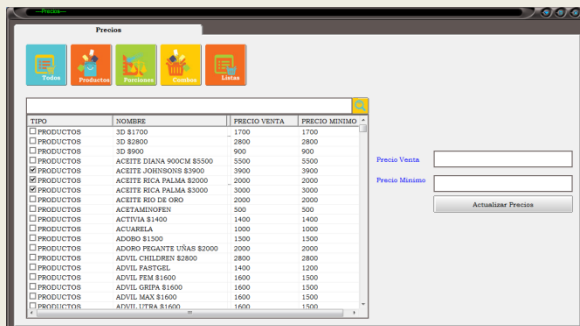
---Precios---

Precios

Todos Productos Porciones Combos Listas

| TIPO | NOMBRE | PRECIO VENTA | PRECIO MINIMO |
|---|---|---|---|
| PRODUCTOS | 3D $1700 | 1700 | 1700 |
| PRODUCTOS | 3D $2800 | 2800 | 2800 |
| PRODUCTOS | 3D $900 | 900 | 900 |
| PRODUCTOS | ACEITE DIANA 900CM $5500 | 5500 | 5500 |
| PRODUCTOS | ACEITE JOHNSONS $3900 | 3900 | 3900 |
| PRODUCTOS | ACEITE RICA PALMA $2000 | 2000 | 2000 |
| PRODUCTOS | ACEITE RICA PALMA $3000 | 3000 | 3000 |
| PRODUCTOS | ACEITE RIO DE ORO | 2000 | 2000 |
| PRODUCTOS | ACETAMINOFEN | 500 | 500 |
| PRODUCTOS | ACTIVIA $1400 | 1400 | 1400 |
| PRODUCTOS | ACUARELA | 1000 | 1000 |
| PRODUCTOS | ADOBO $1500 | 1500 | 1500 |
| PRODUCTOS | ADORO PEGANTE UÑAS $2000 | 2000 | 2000 |
| PRODUCTOS | ADVIL CHILDREN $2800 | 2800 | 2800 |
| PRODUCTOS | ADVIL FASTGEL | 1400 | 1200 |
| PRODUCTOS | ADVIL FEM $1600 | 1600 | 1500 |
| PRODUCTOS | ADVIL GRIPA $1600 | 1600 | 1500 |
| PRODUCTOS | ADVIL MAX $1600 | 1600 | 1500 |
| PRODUCTOS | ADVIL ULTRA $1600 | 1600 | 1500 |

Precio Venta

Precio Minimo

Actualizar Precios